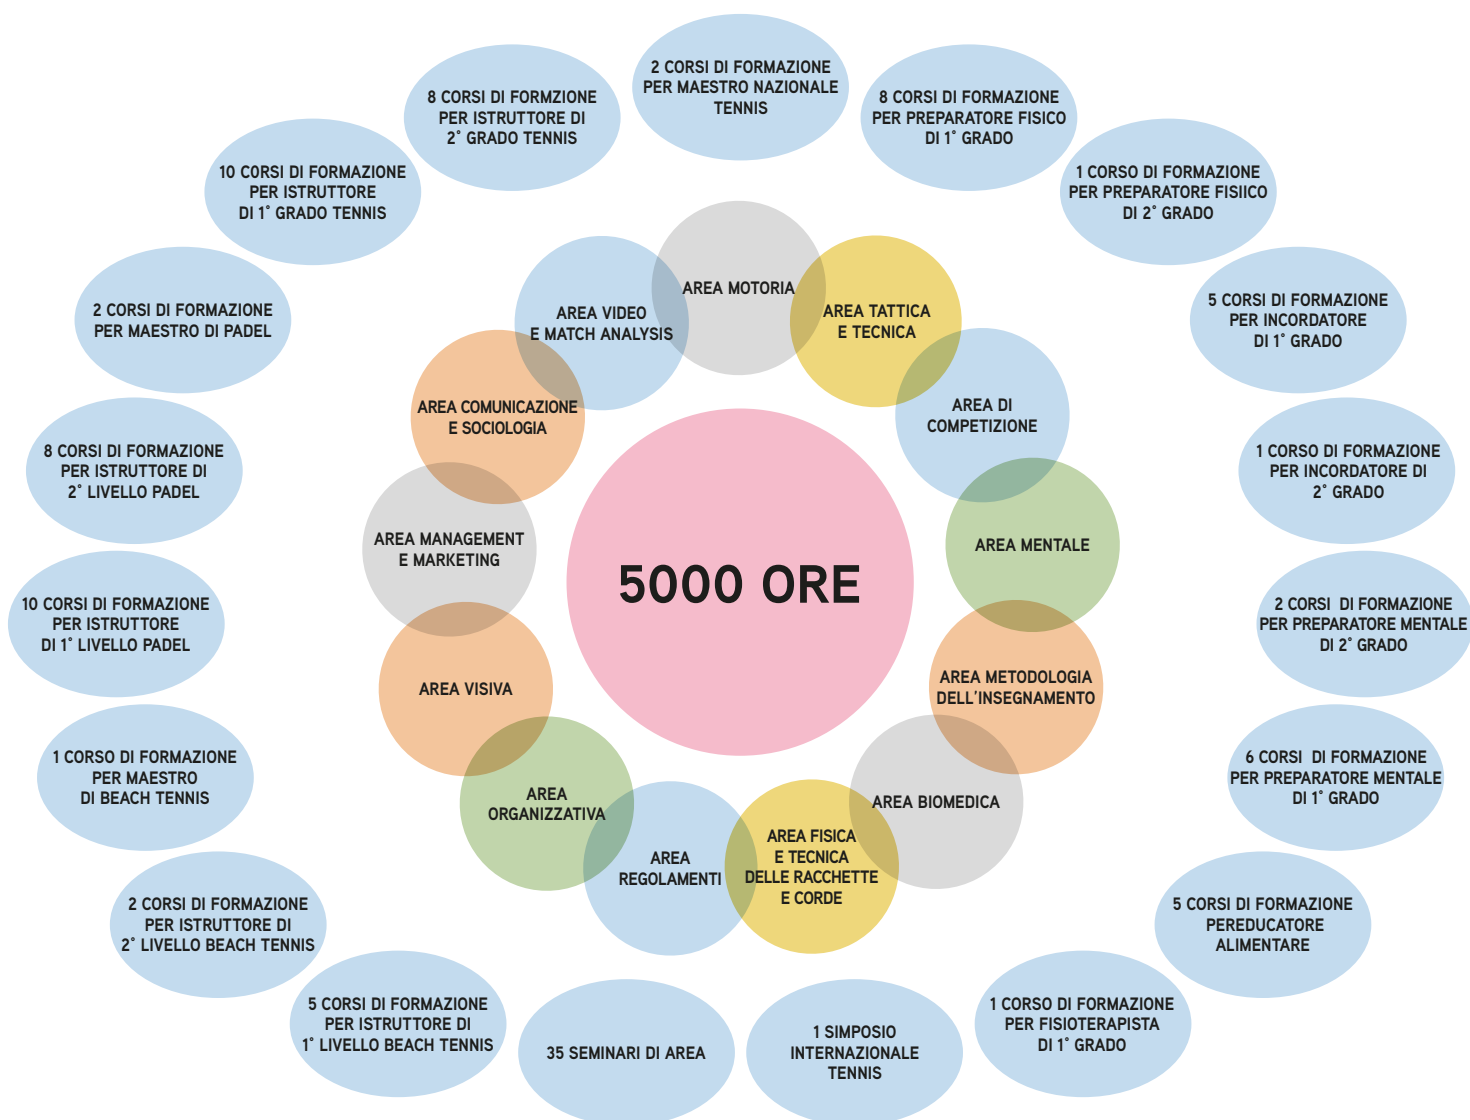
2 CORSI DI FORMAZIONE PER MAESTRO NAZIONALE TENNIS

8 CORSI DI FORMAZIONE PER PREPARATORE FISICO DI 1° GRADO

1 CORSO DI FORMAZIONE PER PREPARATORE FISIICO DI 2° GRADO

5 CORSI DI FORMAZIONE PER INCORDATORE DI 1° GRADO

1 CORSO DI FORMAZIONE PER INCORDATORE DI 2° GRADO

2 CORSI DI FORMAZIONE PER PREPARATORE MENTALE DI 2° GRADO

6 CORSI DI FORMAZIONE PER PREPARATORE MENTALE DI 1° GRADO

5 CORSI DI FORMAZIONE PEREDUCATORE ALIMENTARE

1 CORSO DI FORMAZIONE PER FISIOTERAPISTA DI 1° GRADO

1 SIMPOSIO INTERNAZIONALE TENNIS

35 SEMINARI DI AREA

5 CORSI DI FORMAZIONE PER ISTRUTTORE DI 1° LIVELLO BEACH TENNIS

2 CORSI DI FORMAZIONE PER ISTRUTTORE DI 2° LIVELLO BEACH TENNIS

1 CORSO DI FORMAZIONE PER MAESTRO DI BEACH TENNIS

10 CORSI DI FORMAZIONE PER ISTRUTTORE DI 1° LIVELLO PADEL

8 CORSI DI FORMAZIONE PER ISTRUTTORE DI 2° LIVELLO PADEL

2 CORSI DI FORMAZIONE PER MAESTRO DI PADEL

10 CORSI DI FORMAZIONE PER ISTRUTTORE DI 1° GRADO TENNIS

8 CORSI DI FORMZIONE PER ISTRUTTORE DI 2° GRADO TENNIS

AREA MOTORIA

AREA TATTICA E TECNICA

AREA DI COMPETIZIONE

AREA MENTALE

AREA METODOLOGIA DELL'INSEGNAMENTO

AREA BIOMEDICA

AREA FISICA E TECNICA DELLE RACCHETTE E CORDE

AREA REGOLAMENTI

AREA ORGANIZZATIVA

AREA VISIVA

AREA MANAGEMENT E MARKETING

AREA COMUNICAZIONE E SOCIOLOGIA

AREA VIDEO E MATCH ANALYSIS

5000 ORE